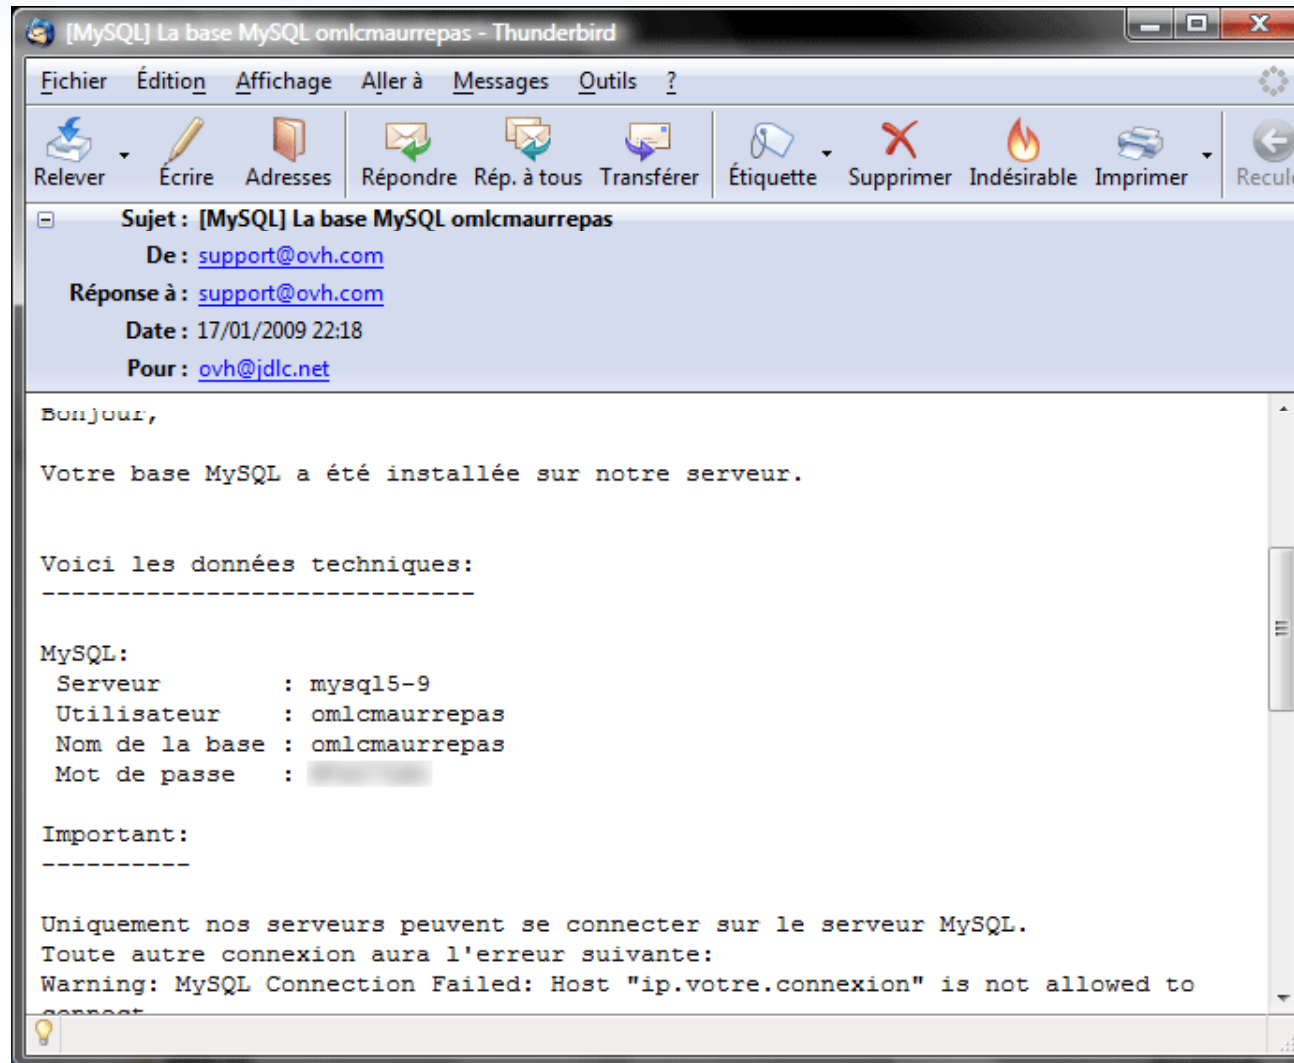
[MySQL] La base MySQL omlcmaurrepas - Thunderbird

Fichier Édition Affichage Aller à Messages Outils ?

Relever Écrire Adresses Répondre Rép. à tous Transférer Étiquette Supprimer Indésirable Imprimer Recul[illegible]

Sujet : [MySQL] La base MySQL omlcmaurrepas
De : support@ovh.com
Réponse à : support@ovh.com
Date : 17/01/2009 22:18
Pour : ovh@jdlc.net

Bonjour,

Votre base MySQL a été installée sur notre serveur.

Voici les données techniques:
-----------------------------

MySQL:
Serveur : mysql5-9
Utilisateur : omlcmaurrepas
Nom de la base : omlcmaurrepas
Mot de passe : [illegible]

Important:
----------

Uniquement nos serveurs peuvent se connecter sur le serveur MySQL.
Toute autre connexion aura l'erreur suivante:
Warning: MySQL Connection Failed: Host "ip.votre.connexion" is not allowed to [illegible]